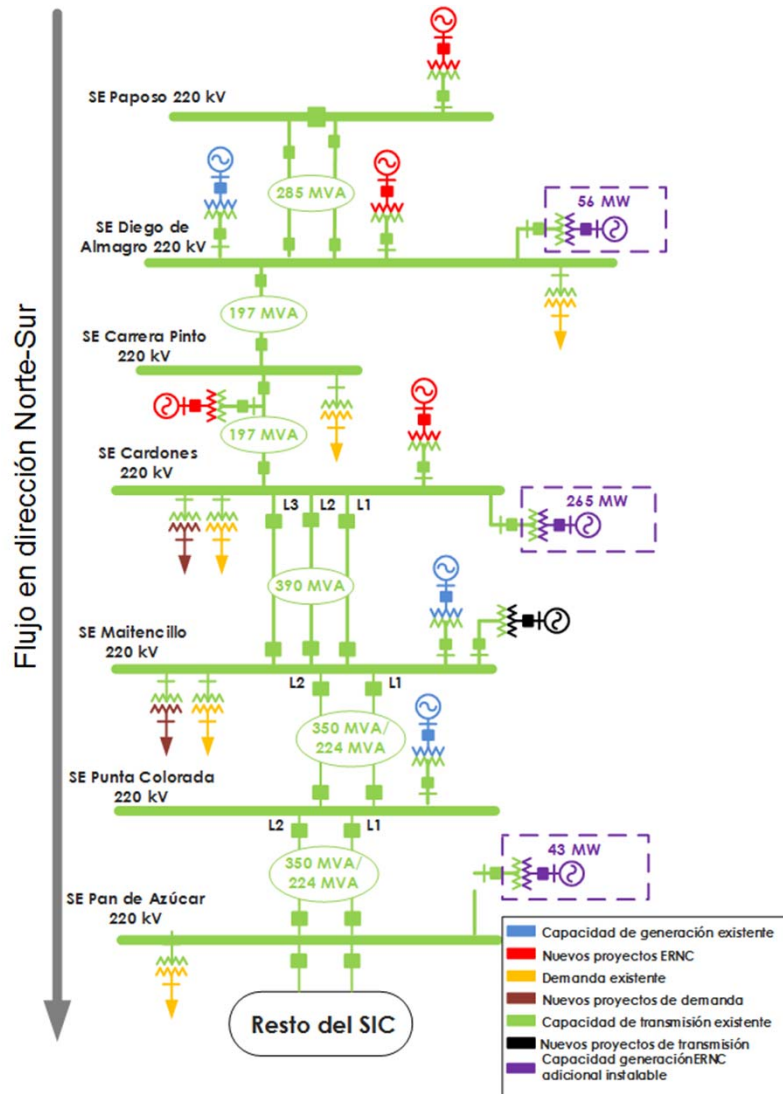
Flujo en dirección Norte-Sur

SE Paposo 220 kV

285 MVA

SE Diego de Almagro 220 kV

56 MW

197 MVA

SE Carrera Pinto 220 kV

197 MVA

SE Cardones 220 kV

L3 L2 L1

265 MW

390 MVA

SE Maitencillo 220 kV

L2 L1

350 MVA/ 224 MVA

SE Punta Colorada 220 kV

L2 L1

350 MVA/ 224 MVA

43 MW

SE Pan de Azúcar 220 kV

Resto del SIC

Capacidad de generación existente
Nuevos proyectos ERNC
Demanda existente
Nuevos proyectos de demanda
Capacidad de transmisión existente
Nuevos proyectos de transmisión
Capacidad generaciónERNC adicional instalable